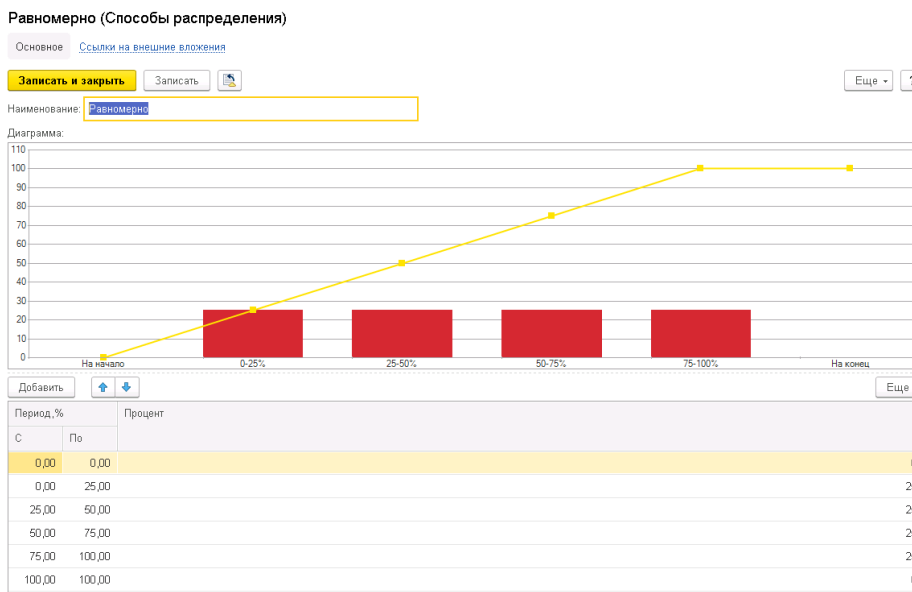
Равномерно (Способы распределения)

Основное Ссылки на внешние вложения

Записать и закрыть Записать Еще ?

Наименование: Равномерно

Диаграмма:

110
100
90
80
70
60
50
40
30
20
10
0

На начало 0-25% 25-50% 50-75% 75-100% На конец

Добавить Еще

| Период,% | | Процент |
|---|---|---|
| С | По | |
| 0,00 | 0,00 | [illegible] |
| 0,00 | 25,00 | 2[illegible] |
| 25,00 | 50,00 | 2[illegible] |
| 50,00 | 75,00 | 2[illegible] |
| 75,00 | 100,00 | 2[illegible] |
| 100,00 | 100,00 | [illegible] |